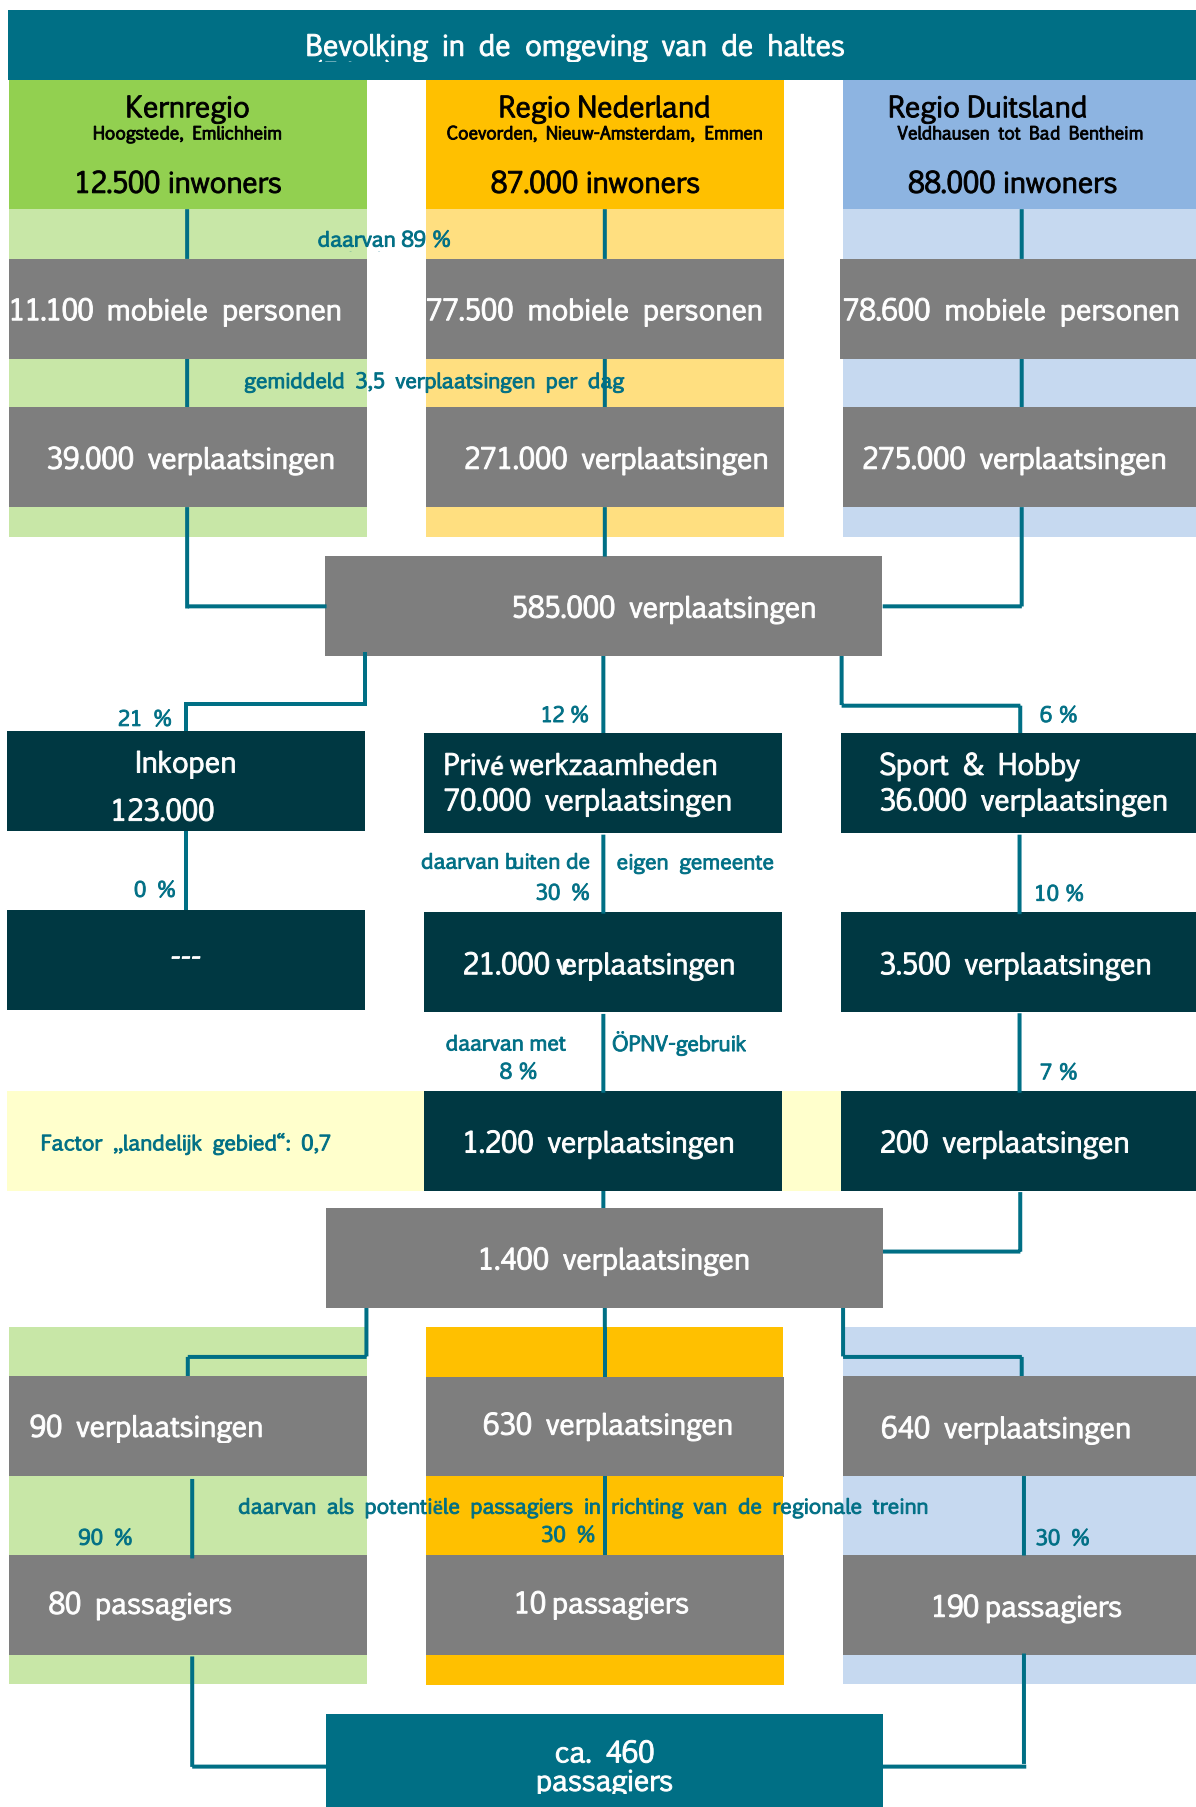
Bevolking in de omgeving van de haltes

Kernregio
Hoogstede, Emlichheim
12.500 inwoners

Regio Nederland
Coevorden, Nieuw-Amsterdam, Emmen
87.000 inwoners

Regio Duitsland
Veldhausen tot Bad Bentheim
88.000 inwoners

daarvan 89 %

11.100 mobiele personen

77.500 mobiele personen

78.600 mobiele personen

gemiddeld 3,5 verplaatsingen per dag

39.000 verplaatsingen

271.000 verplaatsingen

275.000 verplaatsingen

585.000 verplaatsingen

21 %

12 %

6 %

Inkopen
123.000

Privé werkzaamheden
70.000 verplaatsingen

Sport & Hobby
36.000 verplaatsingen

0 %

daarvan buiten de eigen gemeente
30 %

10 %

---

21.000 verplaatsingen

3.500 verplaatsingen

daarvan met ÖPNV-gebruik
8 %

7 %

Factor „landelijk gebied“: 0,7

1.200 verplaatsingen

200 verplaatsingen

1.400 verplaatsingen

90 verplaatsingen

630 verplaatsingen

640 verplaatsingen

daarvan als potentiële passagiers in richting van de regionale treinn

90 %

30 %

30 %

80 passagiers

10 passagiers

190 passagiers

ca. 460
passagiers